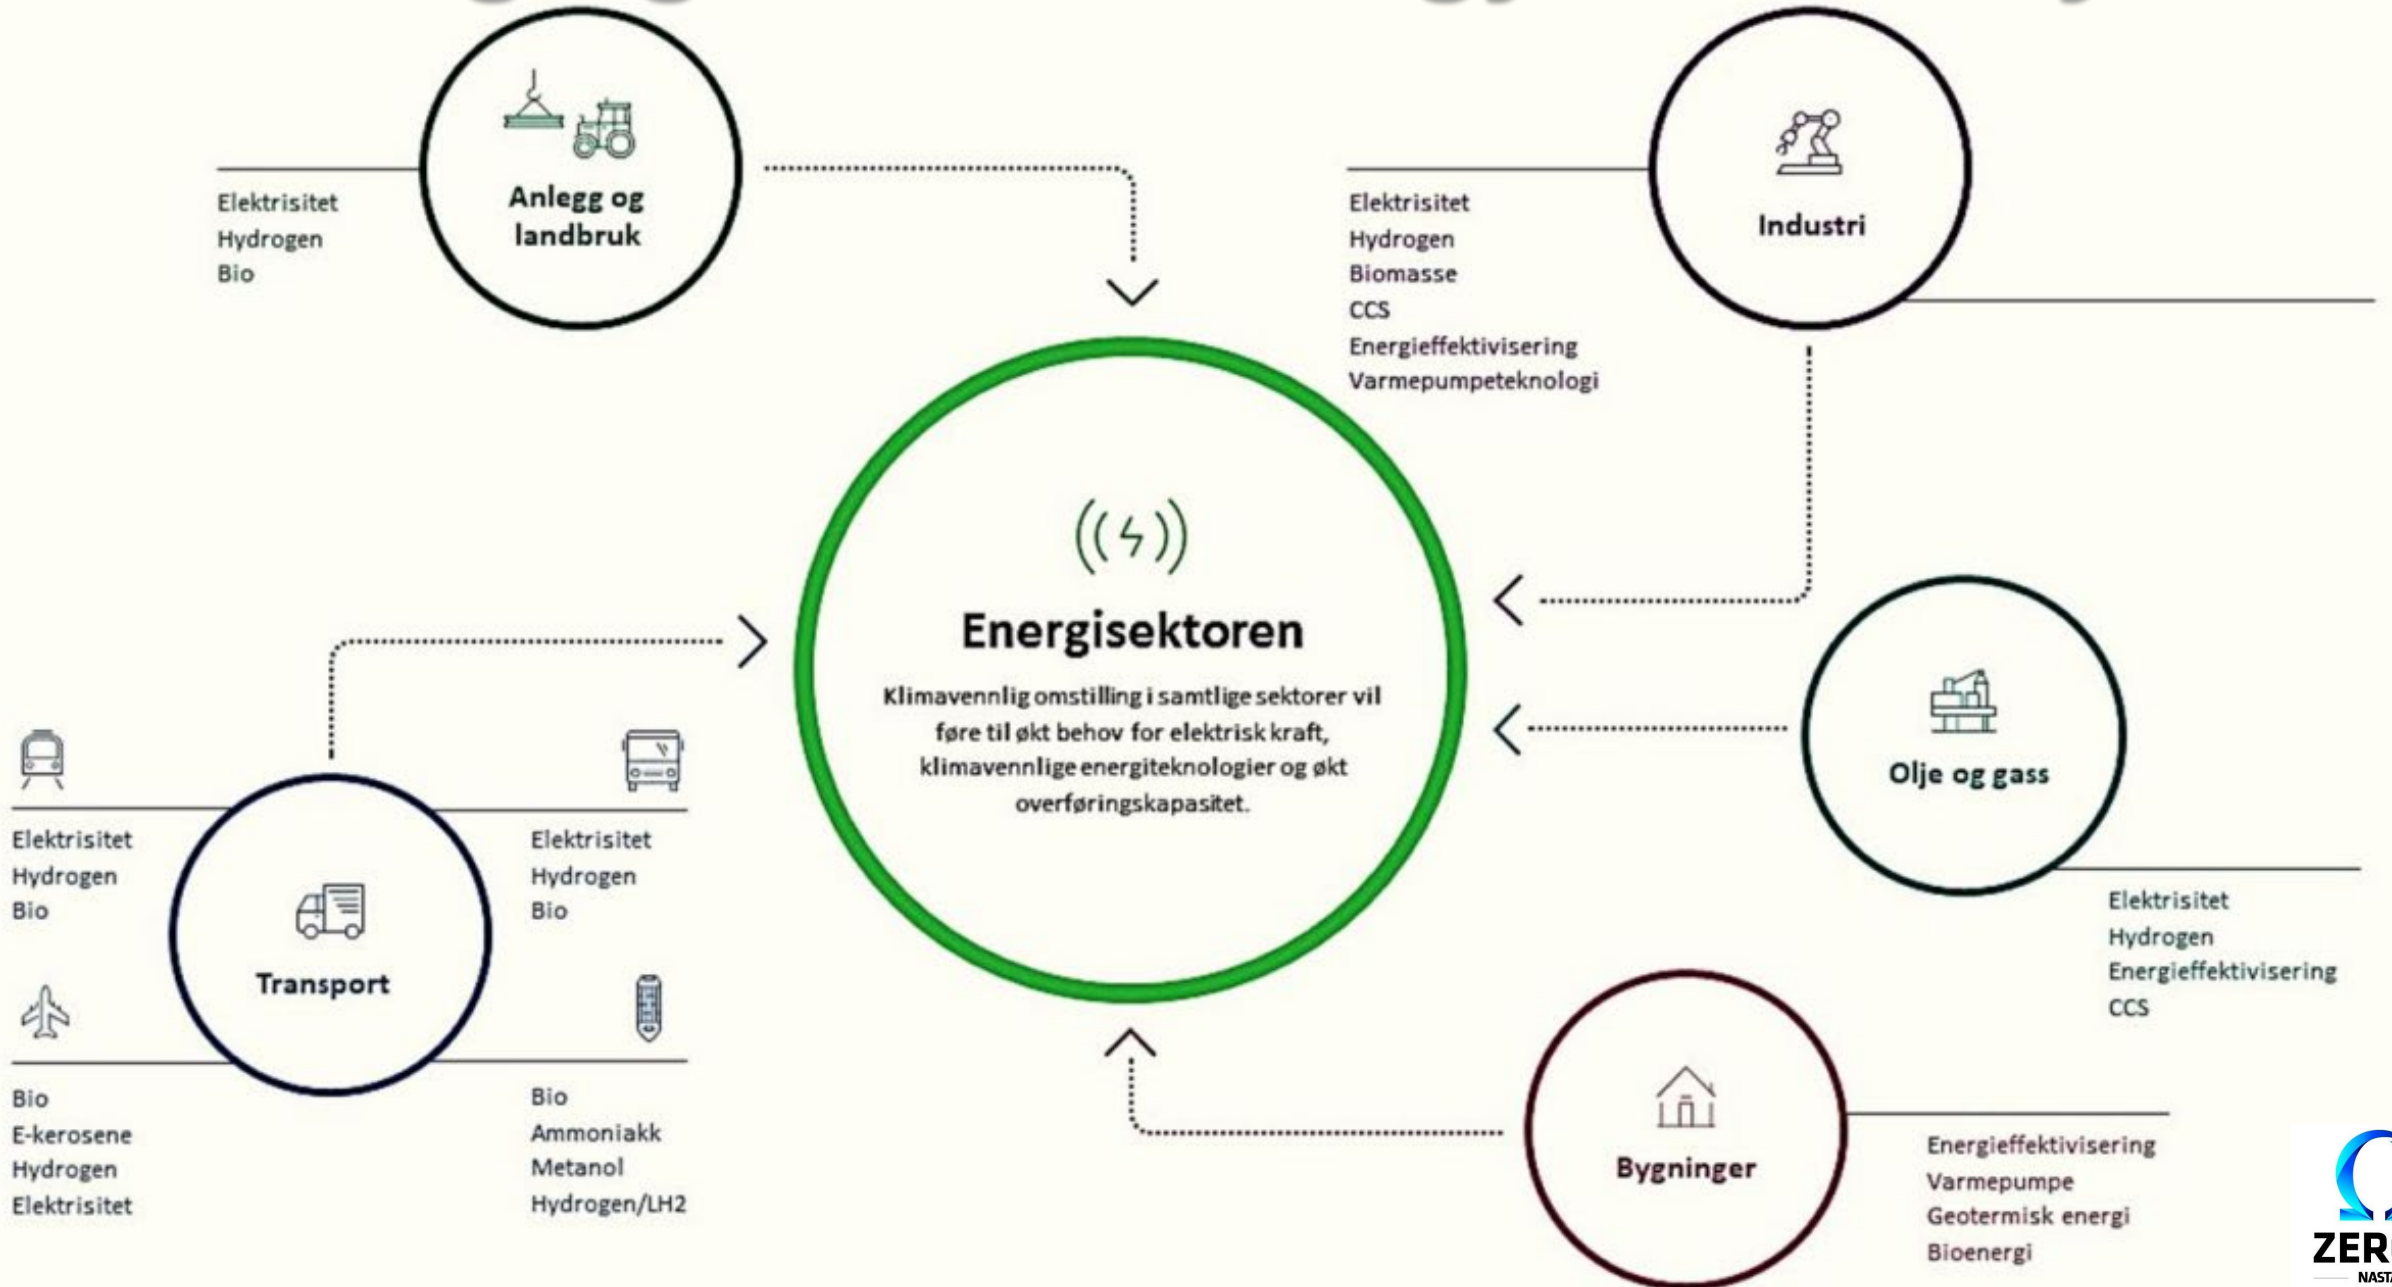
Elektrisitet
Hydrogen
Bio

Anlegg og landbruk

Elektrisitet
Hydrogen
Biomasse
CCS
Energieffektivisering
Varmepumpeteknologi

Industri

Energisektoren

Klimavennlig omstilling i samtlige sektorer vil føre til økt behov for elektrisk kraft, klimavennlige energiteknologier og økt overføringskapasitet.

Olje og gass

Elektrisitet
Hydrogen
Energieffektivisering
CCS

Elektrisitet
Hydrogen
Bio

Elektrisitet
Hydrogen
Bio

Transport

Bio
E-kerosene
Hydrogen
Elektrisitet

Bio
Ammoniakk
Metanol
Hydrogen/LH2

Bygninger

Energieffektivisering
Varmepumpe
Geotermisk energi
Bioenergi

ZER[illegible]
NAST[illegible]